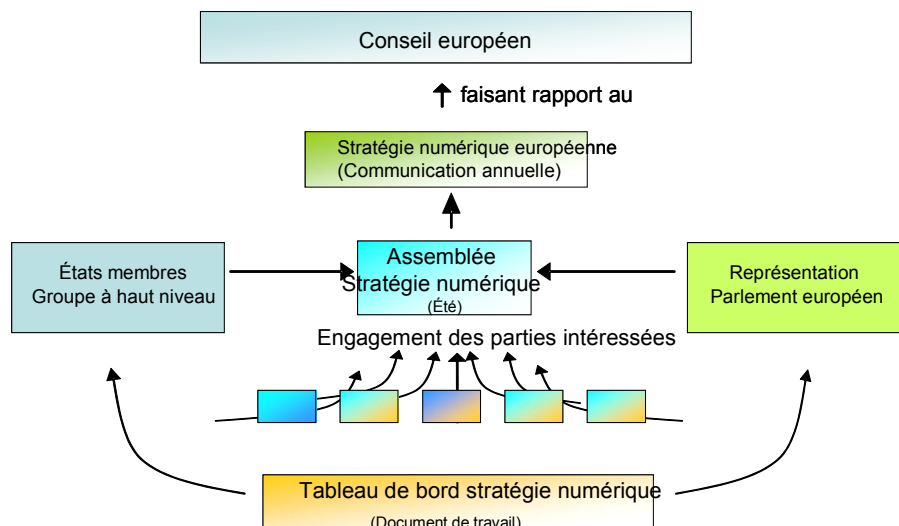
Conseil européen

faisant rapport au

Stratégie numérique européenne
(Communication annuelle)

États membres
Groupe à haut niveau

Assemblée
Stratégie numérique
(Été)

Représentation
Parlement européen

Engagement des parties intéressées

Tableau de bord stratégie numérique
(Document de travail)